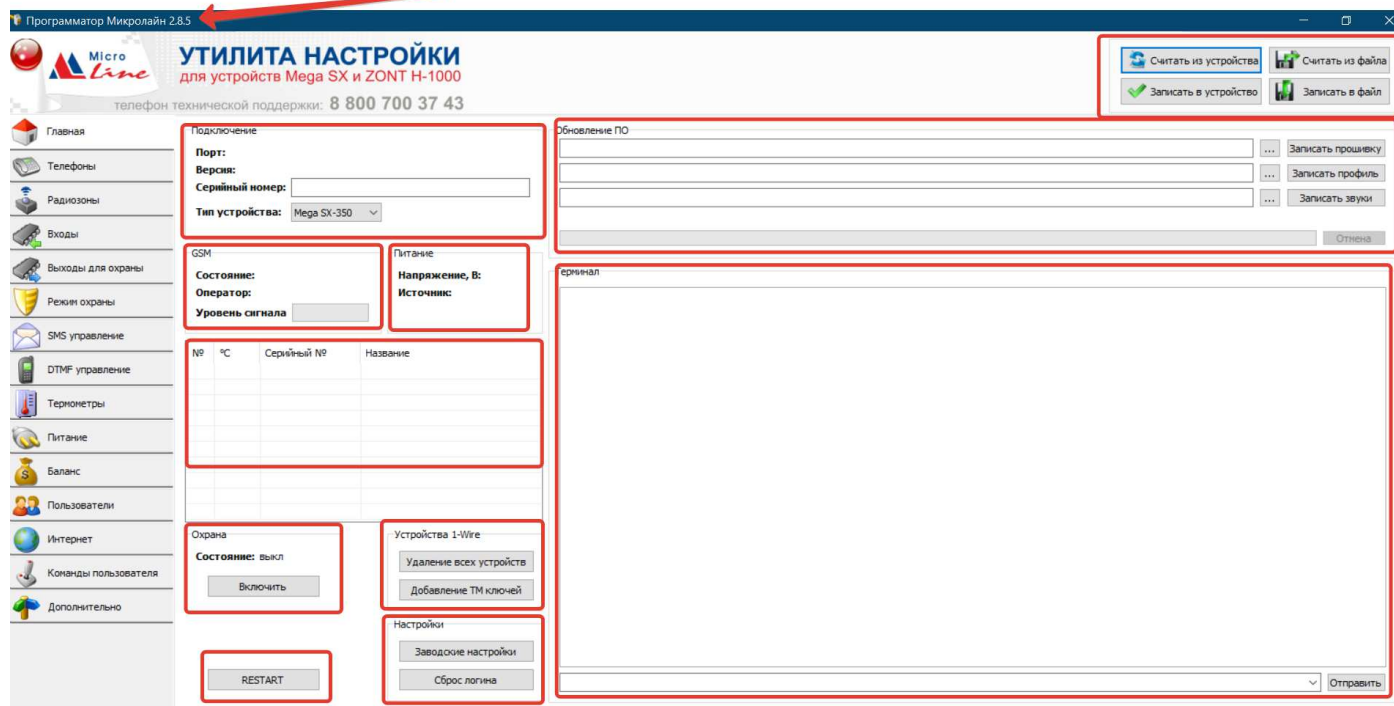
Программатор Микролайн 2.8.5

Micro Line

УТИЛИТА НАСТРОЙКИ
для устройств Mega SX и ZONT H-1000
телефон технической поддержки: 8 800 700 37 43

Считать из устройства
Считать из файла
Записать в устройство
Записать в файл

Главная
Телефоны
Радиозоны
Входы
Выходы для охраны
Режим охраны
SMS управление
DTMF управление
Термометры
Питание
Баланс
Пользователи
Интернет
Команды пользователя
Дополнительно

Подключение
Порт:
Версия:
Серийный номер:
Тип устройства: Mega SX-350

GSM
Состояние:
Оператор:
Уровень сигнала

Питание
Напряжение, В:
Источник:

| № | °C | Серийный № | Название |
|---|---|---|---|

Охрана
Состояние: выкл
Включить

Устройства 1-Wire
Удаление всех устройств
Добавление ТМ ключей

Настройки
Заводские настройки
Сброс логина

RESTART

Обновление ПО
...
Записать прошивку
...
Записать профиль
...
Записать звуки
Отмена

ерминал

Отправить